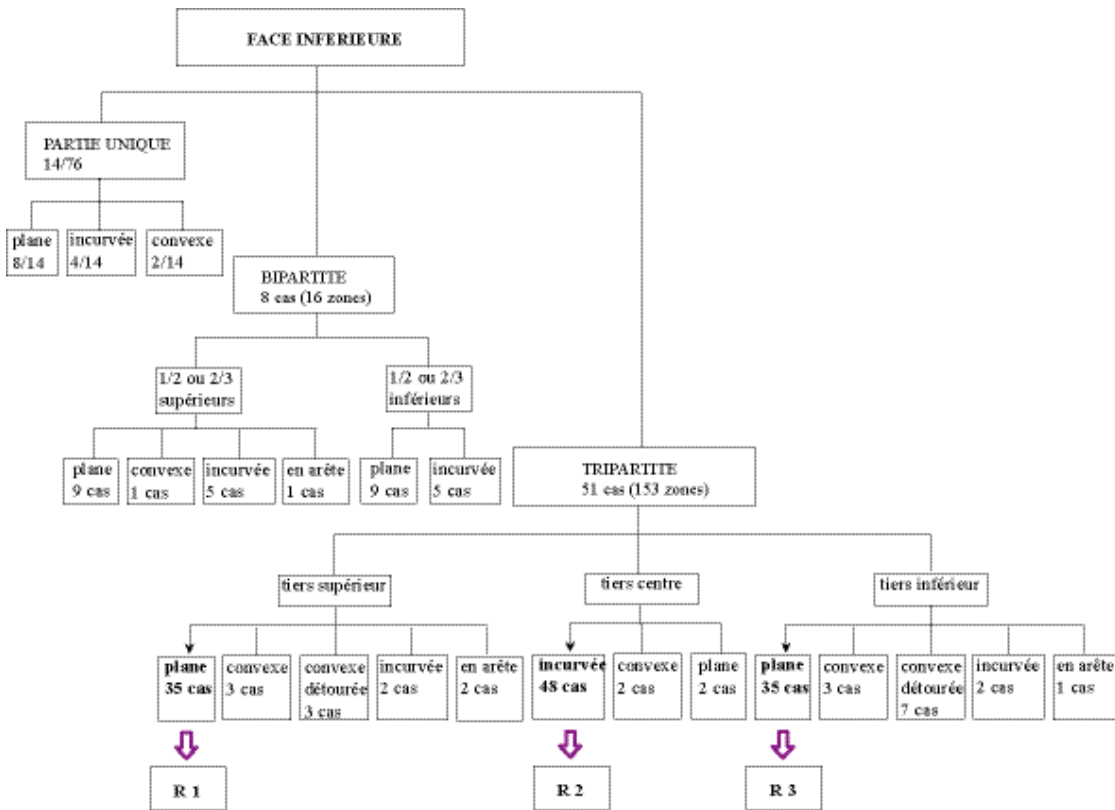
FACE INFERIEURE

PARTIE UNIQUE
14/76

plane
8/14

incurvée
4/14

convexe
2/14

BIPARTITE
8 cas (16 zones)

1/2 ou 2/3
supérieurs

plane
9 cas

convexe
1 cas

incurvée
5 cas

en arête
1 cas

1/2 ou 2/3
inférieurs

plane
9 cas

incurvée
5 cas

TRIPARTITE
51 cas (153 zones)

tiers supérieur

plane
35 cas

convexe
3 cas

convexe
détourée
3 cas

incurvée
2 cas

en arête
2 cas

R 1

tiers centre

incurvée
48 cas

convexe
2 cas

plane
2 cas

R 2

tiers inférieur

plane
35 cas

convexe
3 cas

convexe
détourée
7 cas

incurvée
2 cas

en arête
1 cas

R 3